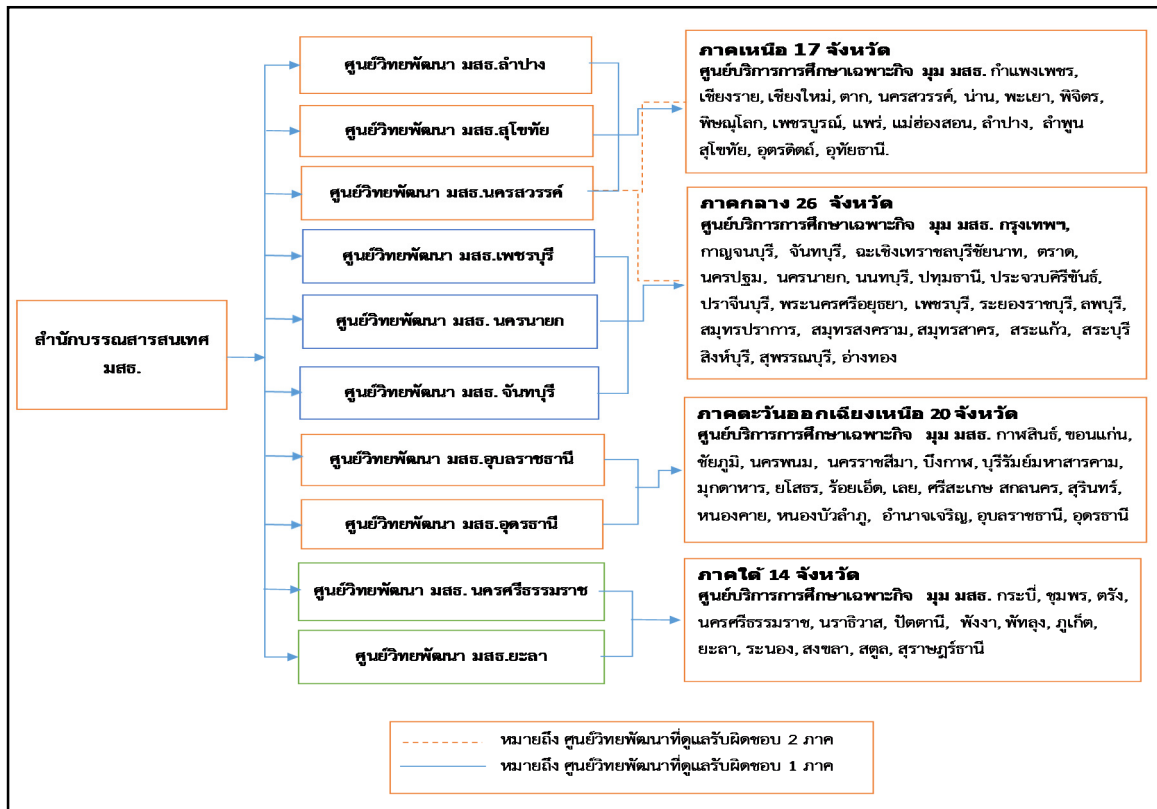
สำนักบรรณสารสนเทศ มสธ.

ศูนย์วิทยพัฒนา มสธ.ลำปาง

ศูนย์วิทยพัฒนา มสธ.สุโขทัย

ศูนย์วิทยพัฒนา มสธ.นครสวรรค์

ศูนย์วิทยพัฒนา มสธ.เพชรบุรี

ศูนย์วิทยพัฒนา มสธ. นครนายก

ศูนย์วิทยพัฒนา มสธ. จันทบุรี

ศูนย์วิทยพัฒนา มสธ.อุบลราชธานี

ศูนย์วิทยพัฒนา มสธ.อุดรธานี

ศูนย์วิทยพัฒนา มสธ. นครศรีธรรมราช

ศูนย์วิทยพัฒนา มสธ.ยะลา

ภาคเหนือ 17 จังหวัด
ศูนย์บริการการศึกษาเฉพาะกิจ มุม มสธ. กำแพงเพชร, เชียงราย, เชียงใหม่, ตาก, นครสวรรค์, น่าน, พะเยา, พิจิตร, พิษณุโลก, เพชรบูรณ์, แพร่, แม่ฮ่องสอน, ลำปาง, ลำพูน สุโขทัย, อุตรดิตถ์, อุทัยธานี.

ภาคกลาง 26 จังหวัด
ศูนย์บริการการศึกษาเฉพาะกิจ มุม มสธ. กรุงเทพฯ, กาญจนบุรี, จันทบุรี, ฉะเชิงเทราชลบุรีชัยนาท, ตราด, นครปฐม, นครนายก, นนทบุรี, ปทุมธานี, ประจวบคีรีขันธ์, ปราจีนบุรี, พระนครศรีอยุธยา, เพชรบุรี, ระยองราชบุรี, ลพบุรี, สมุทรปราการ, สมุทรสงคราม, สมุทรสาคร, สระแก้ว, สระบุรี สิงห์บุรี, สุพรรณบุรี, อ่างทอง

ภาคตะวันออกเฉียงเหนือ 20 จังหวัด
ศูนย์บริการการศึกษาเฉพาะกิจ มุม มสธ. กาฬสินธ์, ขอนแก่น, ชัยภูมิ, นครพนม, นครราชสีมา, บึงกาฬ, บุรีรัมย์มหาสารคาม, มุกดาหาร, ยโสธร, ร้อยเอ็ด, เลย, ศรีสะเกษ สกลนคร, สุรินทร์, หนองคาย, หนองบัวลำภู, อำนาจเจริญ, อุบลราชธานี, อุดรธานี

ภาคใต้ 14 จังหวัด
ศูนย์บริการการศึกษาเฉพาะกิจ มุม มสธ. กระบี่, ชุมพร, ตรัง, นครศรีธรรมราช, นราธิวาส, ปัตตานี, พังงา, พัทลุง, ภูเก็ต, ยะลา, ระนอง, สงขลา, สตูล, สุราษฎร์ธานี

หมายถึง ศูนย์วิทยพัฒนาที่ดูแลรับผิดชอบ 2 ภาค
หมายถึง ศูนย์วิทยพัฒนาที่ดูแลรับผิดชอบ 1 ภาค